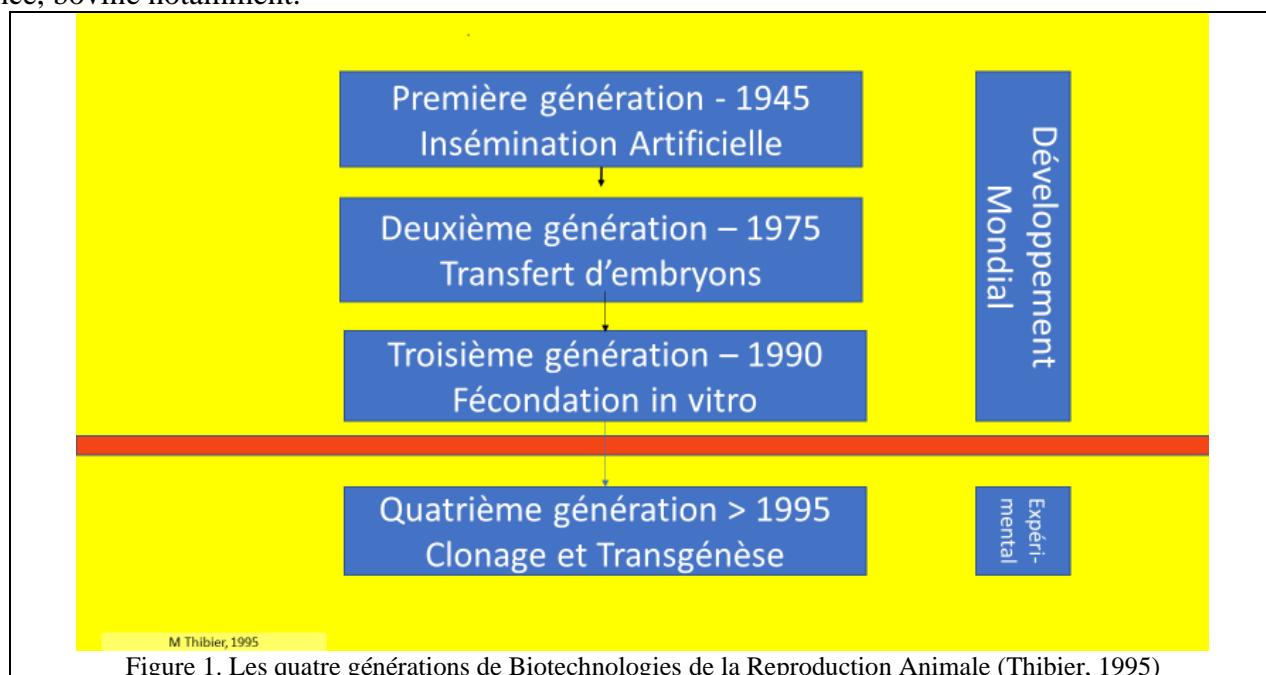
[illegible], bovine notamment.

Première génération - 1945
Insémination Artificielle

Deuxième génération – 1975
Transfert d'embryons

Troisième génération – 1990
Fécondation in vitro

Développement Mondial

Quatrième génération > 1995
Clonage et Transgénèse

Expéri-mental

M Thibier, 1995

Figure 1. Les quatre générations de Biotechnologies de la Reproduction Animale (Thibier, 1995)